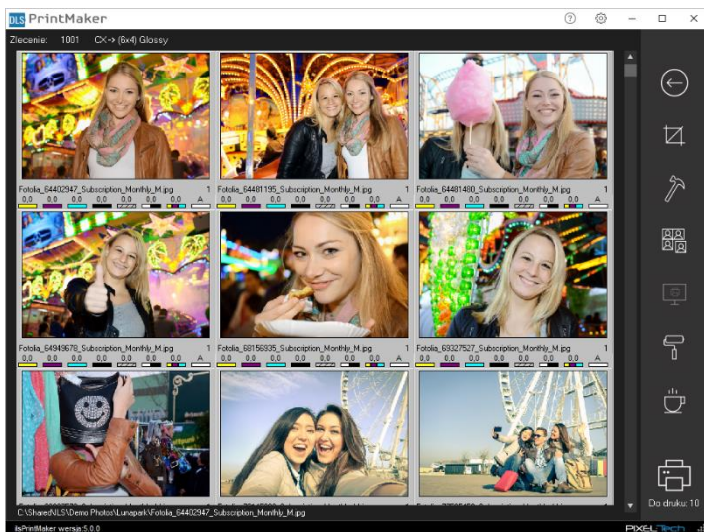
DLS PrintMaker

?

Zlecenie: 1001 CX-> (6x4) Glossy

Fotolia_64402947_Subscription_Monthly_M.jpg 1
0,0 0,0 0,0 0,0 0,0 0,0 A

Fotolia_64481195_Subscription_Monthly_M.jpg 1
0,0 0,0 0,0 0,0 0,0 0,0 A

Fotolia_64481480_Subscription_Monthly_M.jpg 1
0,0 0,0 0,0 0,0 0,0 0,0 A

Fotolia_64949678_Subscription_Monthly_M.jpg 1
0,0 0,0 0,0 0,0 0,0 0,0 A

Fotolia_68156935_Subscription_Monthly_M.jpg 1
0,0 0,0 0,0 0,0 0,0 0,0 A

Fotolia_69327527_Subscription_Monthly_M.jpg 1
0,0 0,0 0,0 0,0 0,0 0,0 A

C:\Shared\NLS\Demo Photos\Lunapark\Fotolia_64402947_Subscription_Monthly_M.jpg

Do druku: 10

dlsPrintMaker wersja:5.0.0

PIXEL-TECH